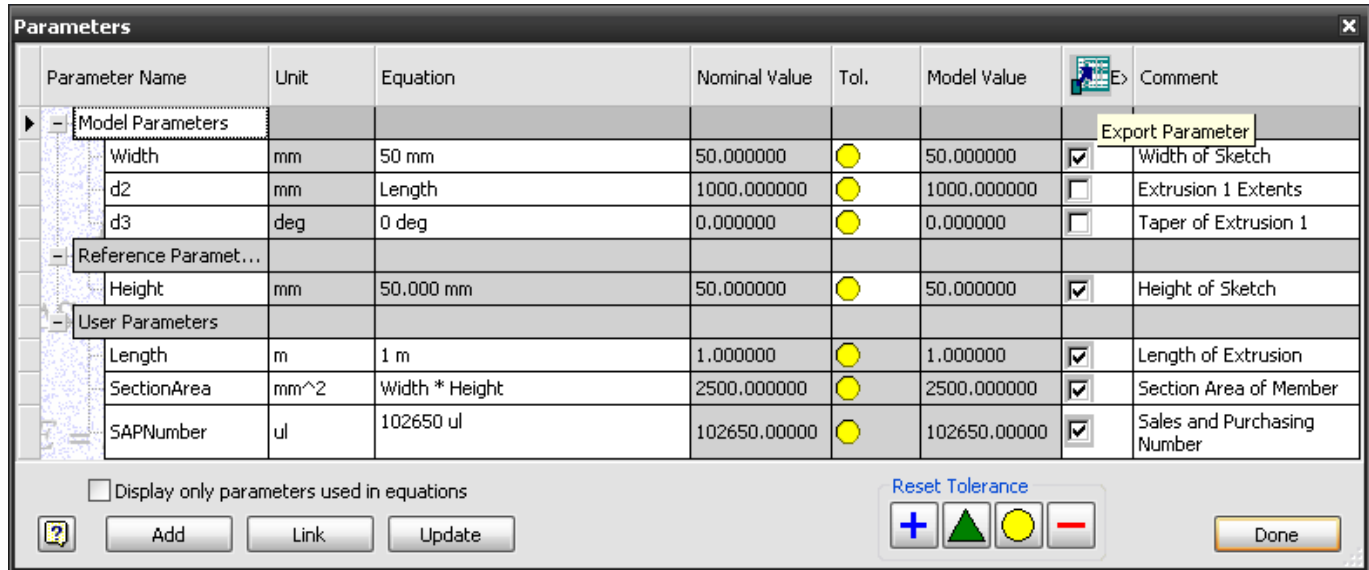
Parameters

| Parameter Name | Unit | Equation | Nominal Value | Tol. | Model Value | E> | Comment |
|---|---|---|---|---|---|---|---|
| Model Parameters | | | | | | | |
| Width | mm | 50 mm | 50.000000 | | 50.000000 | ☑ | Width of Sketch |
| d2 | mm | Length | 1000.000000 | | 1000.000000 | ☐ | Extrusion 1 Extents |
| d3 | deg | 0 deg | 0.000000 | | 0.000000 | ☐ | Taper of Extrusion 1 |
| Reference Paramet... | | | | | | | |
| Height | mm | 50.000 mm | 50.000000 | | 50.000000 | ☑ | Height of Sketch |
| User Parameters | | | | | | | |
| Length | m | 1 m | 1.000000 | | 1.000000 | ☑ | Length of Extrusion |
| SectionArea | mm^2 | Width * Height | 2500.000000 | | 2500.000000 | ☑ | Section Area of Member |
| SAPNumber | ul | 102650 ul | 102650.00000 | | 102650.00000 | ☑ | Sales and Purchasing Number |

Export Parameter

Display only parameters used in equations

Add Link Update

Reset Tolerance

Done